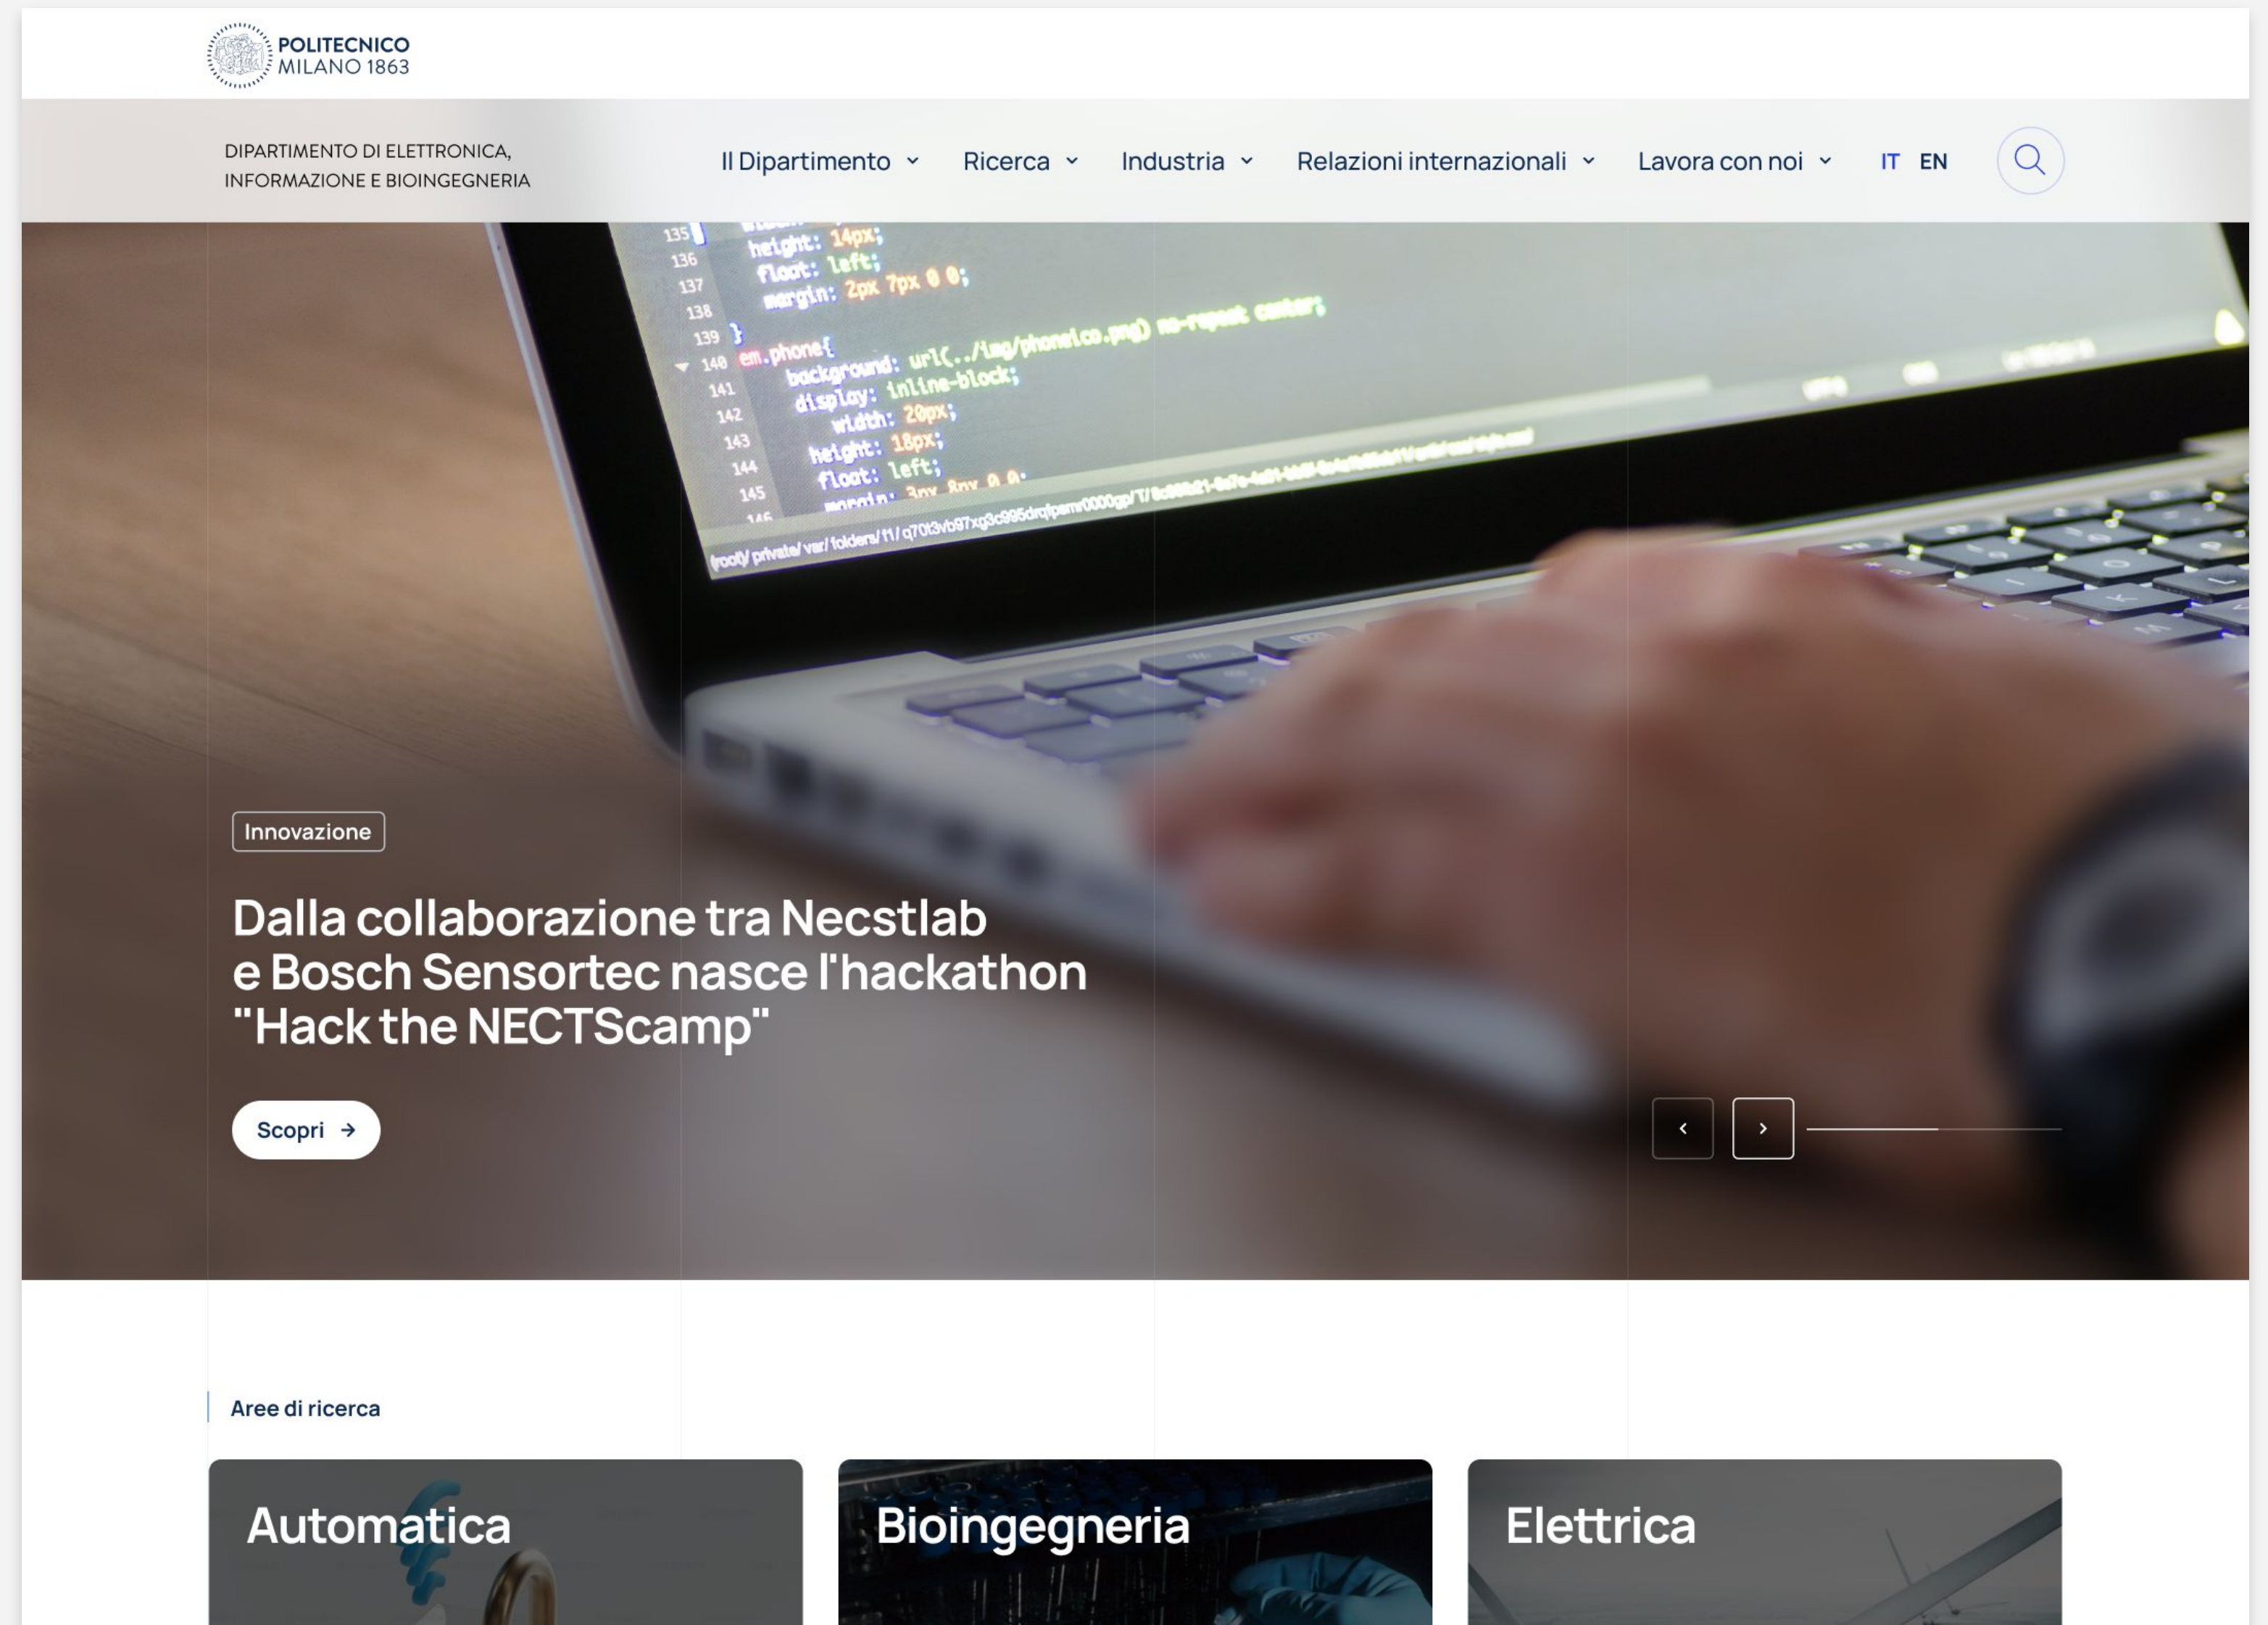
POLITECNICO
MILANO 1863

DIPARTIMENTO DI ELETTRONICA, INFORMAZIONE E BIOINGEGNERIA

Il Dipartimento Ricerca Industria Relazioni internazionali Lavora con noi IT EN

135 height: 14px;
136 float: left;
137 margin: 2px 7px 0 0;
138
139 }
140 em.phone{
141 background: url(../img/phoneico.png) no-repeat center;
142 display: inline-block;
143 width: 20px;
144 height: 18px;
145 float: left;

Innovazione

Dalla collaborazione tra Necstlab e Bosch Sensortec nasce l'hackathon "Hack the NECTScamp"

Scopri

Aree di ricerca

Automatica

Bioingegneria

Elettrica